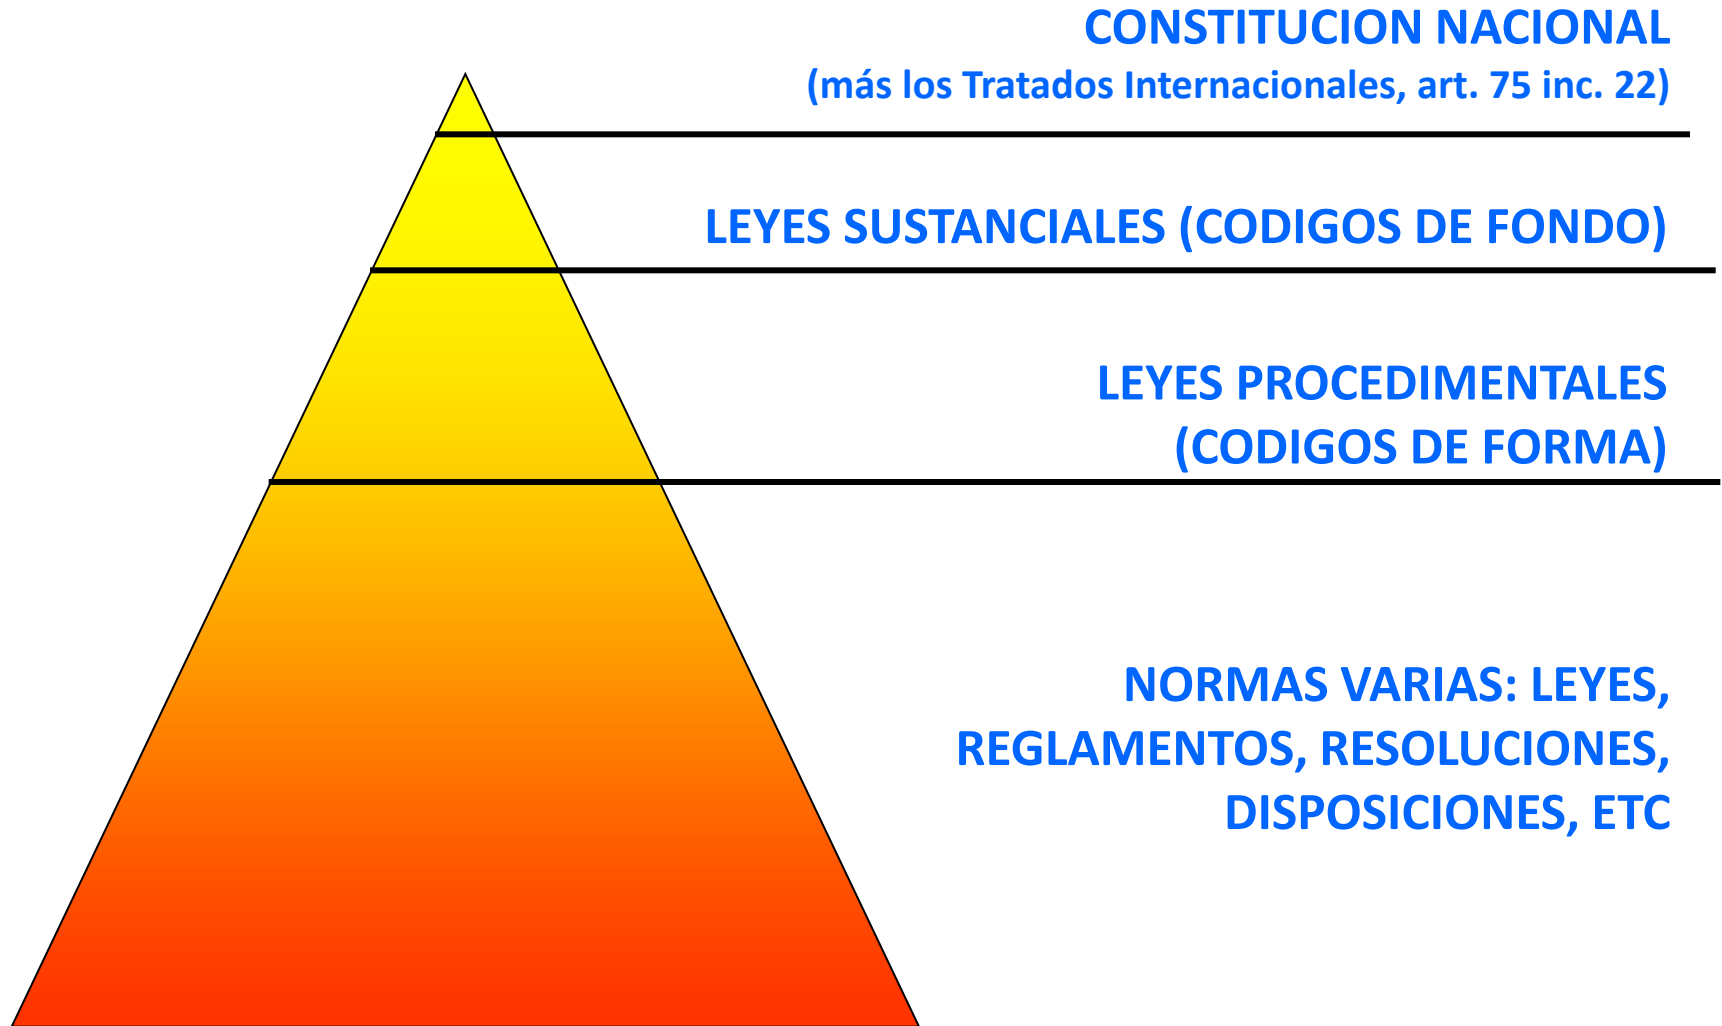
CONSTITUCION NACIONAL
(más los Tratados Internacionales, art. 75 inc. 22)

LEYES SUSTANCIALES (CODIGOS DE FONDO)

LEYES PROCEDIMENTALES
(CODIGOS DE FORMA)

NORMAS VARIAS: LEYES,
REGLAMENTOS, RESOLUCIONES,
DISPOSICIONES, ETC